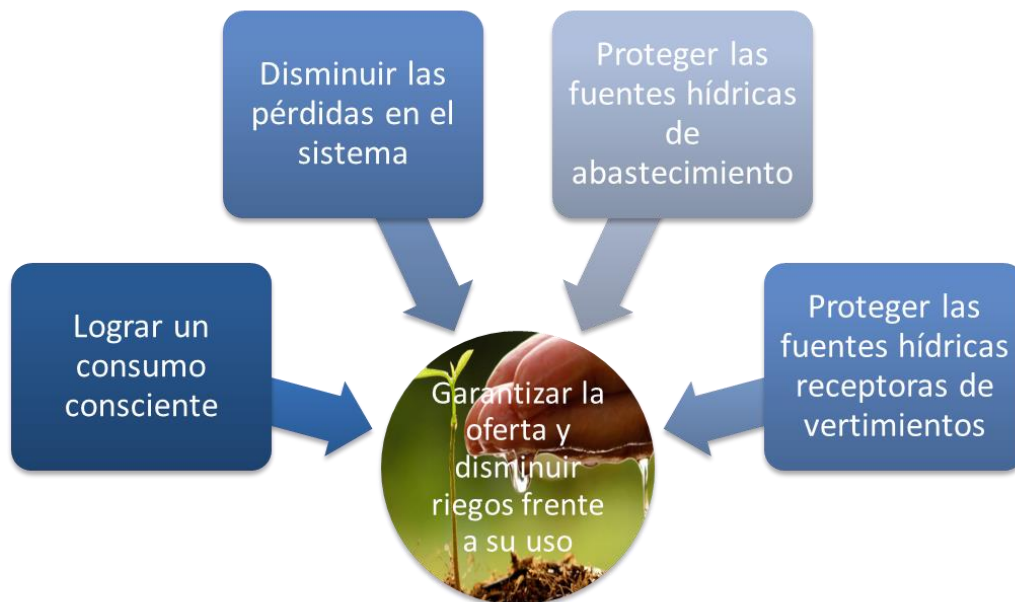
Disminuir las pérdidas en el sistema

Proteger las fuentes hídricas de abastecimiento

Lograr un consumo consciente

Garantizar la oferta y disminuir riegos frente a su uso

Proteger las fuentes hídricas receptoras de vertimientos